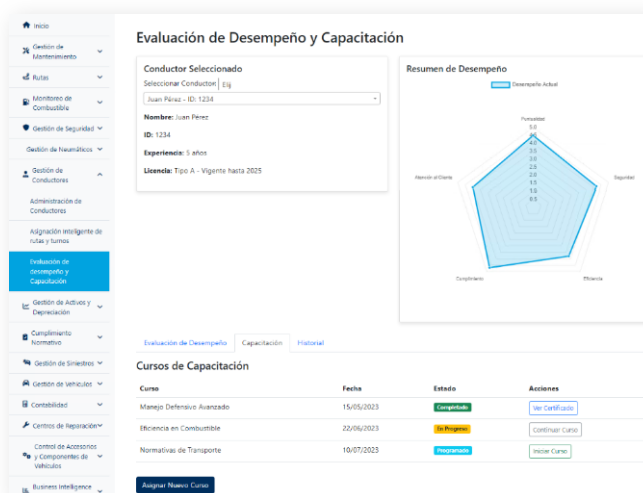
Inicio
Gestión de Mantenimiento
Rutas
Monitoreo de Combustible
Gestión de Seguridad
Gestión de Neumáticos
Gestión de Conductores
Administración de Conductores
Asignación Inteligente de rutas y turnos
Evaluación de desempeño y Capacitación
Gestión de Activos y Depreciación
Cumplimiento Normativo
Gestión de Siniestros
Gestión de Vehículos
Contabilidad
Centros de Reparación
Control de Accesorios y Componentes de Vehículos
Business Intelligence

Evaluación de Desempeño y Capacitación

Conductor Seleccionado
Seleccionar Conductor: Elij
Juan Pérez - ID: 1234
Nombre: Juan Pérez
ID: 1234
Experiencia: 5 años
Licencia: Tipo A - Vigente hasta 2025

Resumen de Desempeño
Desempeño Actual
Puntualidad
5.0
4.5
4.0
3.5
3.0
2.5
2.0
1.5
1.0
0.5
Atención al Cliente
Seguridad
Cumplimiento
Eficiencia

Evaluación de Desempeño | Capacitación | Historial

Cursos de Capacitación

| Curso | Fecha | Estado | Acciones |
|---|---|---|---|
| Manejo Defensivo Avanzado | 15/05/2023 | Completado | Ver Certificado |
| Eficiencia en Combustible | 22/06/2023 | En Progreso | Continuar Curso |
| Normativas de Transporte | 10/07/2023 | Programado | Iniciar Curso |

Asignar Nuevo Curso